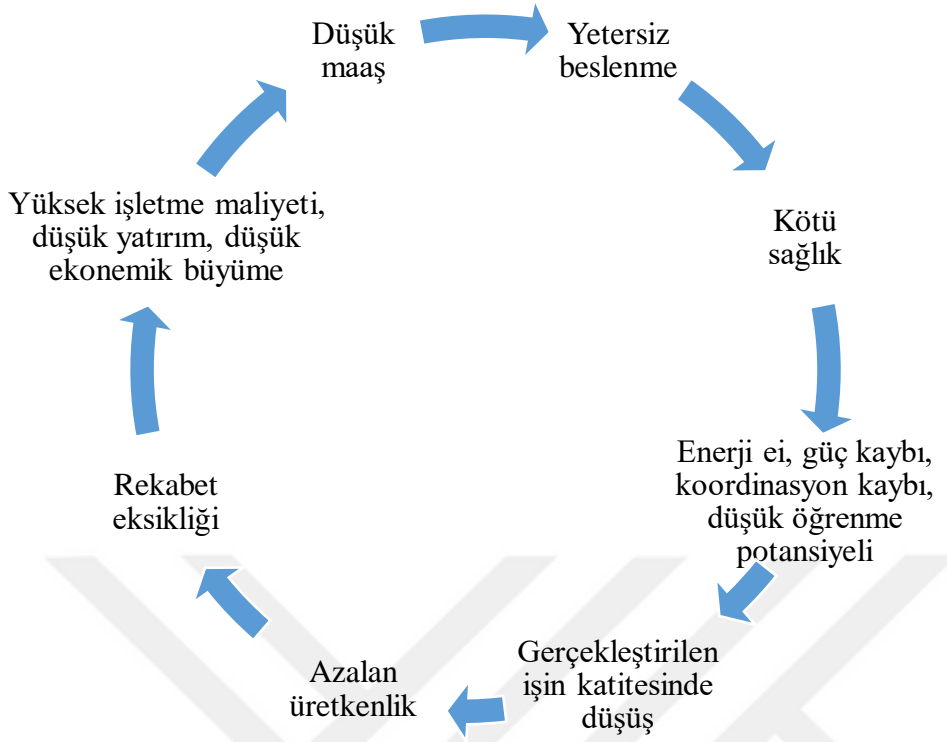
Düşük maaş

Yetersiz beslenme

Kötü sağlık

Enerji ei, güç kaybı, koordinasyon kaybı, düşük öğrenme potansiyeli

Gerçekleştirilen işin katitesinde düşüş

Azalan üretkenlik

Rekabet eksikliği

Yüksek işletme maliyeti, düşük yatırım, düşük ekonemik büyüme